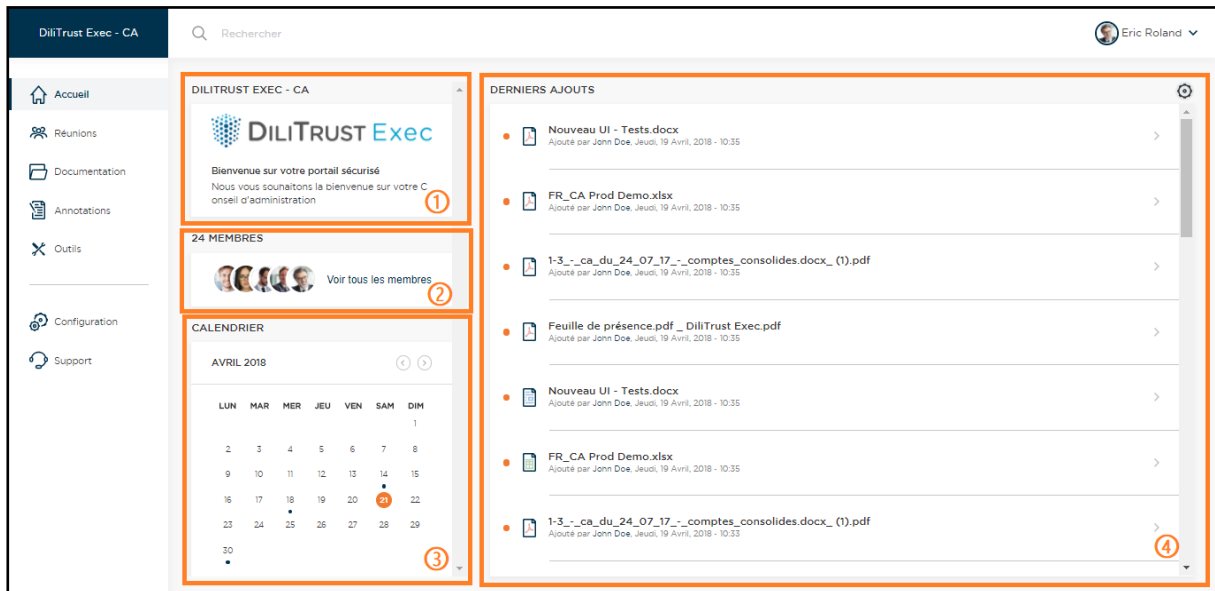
DiliTrust Exec - CA

Rechercher

Eric Roland

Accueil

Réunions

Documentation

Annotations

Outils

Configuration

Support

DILITRUST EXEC - CA

DILITRUST Exec

Bienvenue sur votre portail sécurisé

Nous vous souhaitons la bienvenue sur votre Conseil d'administration

1

24 MEMBRES

Voir tous les membres

2

CALENDRIER

AVRIL 2018

| LUN | MAR | MER | JEU | VEN | SAM | DIM |
|---|---|---|---|---|---|---|
| | | | | | | 1 |
| 2 | 3 | 4 | 5 | 6 | 7 | 8 |
| 9 | 10 | 11 | 12 | 13 | 14 | 15 |
| 16 | 17 | 18 | 19 | 20 | 21 | 22 |
| 23 | 24 | 25 | 26 | 27 | 28 | 29 |
| 30 | | | | | | |

3

DERNIERS AJOUTS

Nouveau UI - Tests.docx
Ajouté par John Doe, Jeudi, 19 Avril, 2018 - 10:35

FR_CA Prod Demo.xlsx
Ajouté par John Doe, Jeudi, 19 Avril, 2018 - 10:35

1-3_-_ca_du_24_07_17_-_comptes_consolides.docx_ (1).pdf
Ajouté par John Doe, Jeudi, 19 Avril, 2018 - 10:35

Feuille de présence.pdf _ DiliTrust Exec.pdf
Ajouté par John Doe, Jeudi, 19 Avril, 2018 - 10:35

Nouveau UI - Tests.docx
Ajouté par John Doe, Jeudi, 19 Avril, 2018 - 10:35

FR_CA Prod Demo.xlsx
Ajouté par John Doe, Jeudi, 19 Avril, 2018 - 10:35

1-3_-_ca_du_24_07_17_-_comptes_consolides.docx_ (1).pdf
Ajouté par John Doe, Jeudi, 19 Avril, 2018 - 10:33

4